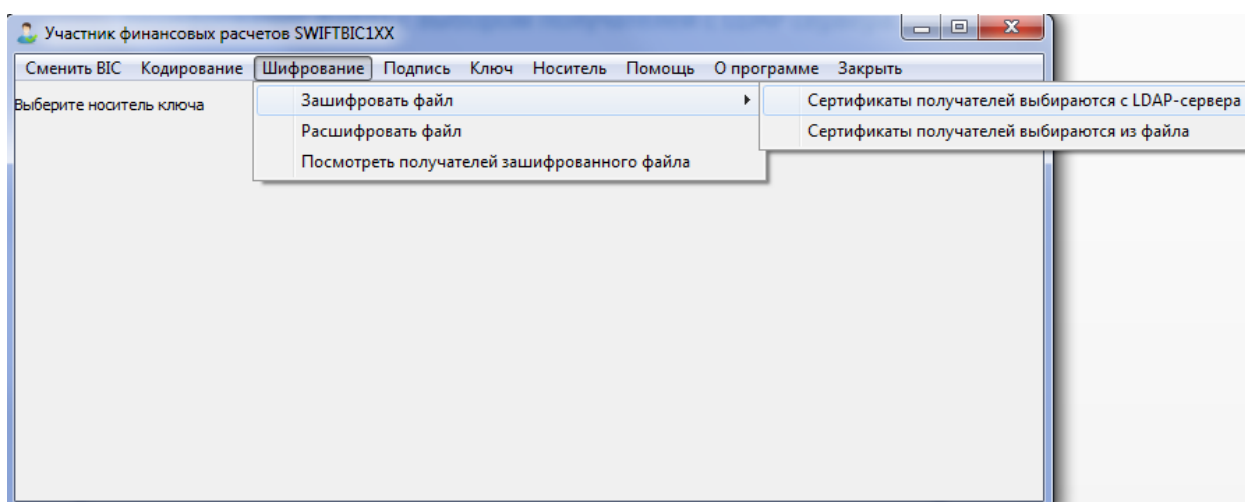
Участник финансовых расчетов SWIFTBIC1XX

Сменить BIC Кодирование Шифрование Подпись Ключ Носитель Помощь О программе Закрыть

Выберите носитель ключа

Зашифровать файл
Расшифровать файл
Посмотреть получателей зашифрованного файла

Сертификаты получателей выбираются с LDAP-сервера
Сертификаты получателей выбираются из файла